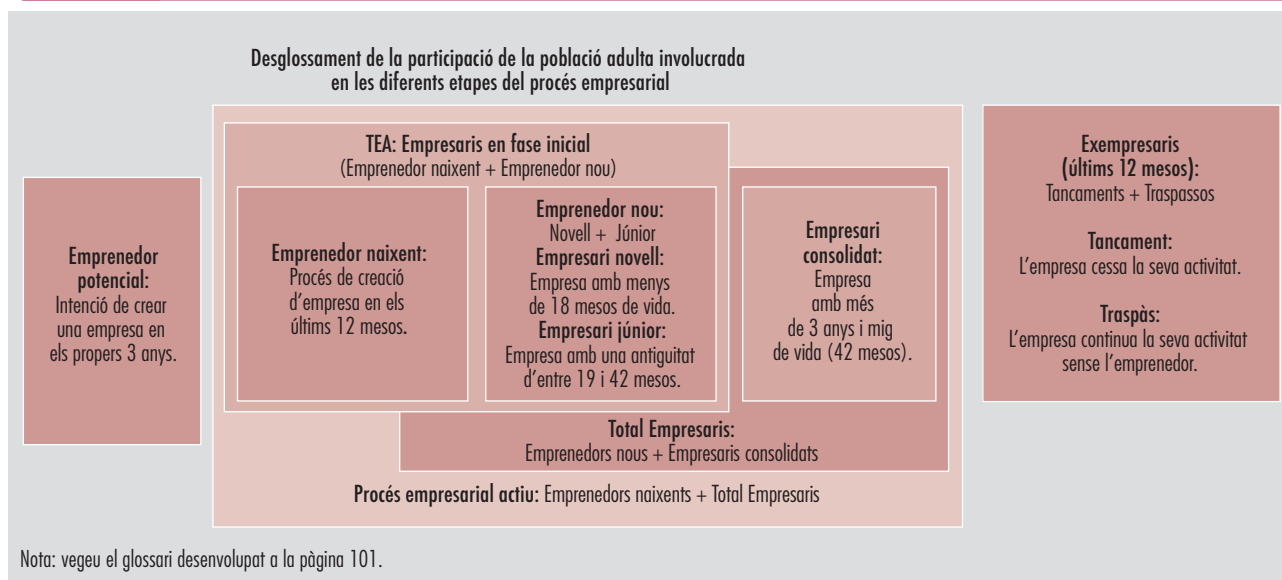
Desglossament de la participació de la població adulta involucrada en les diferents etapes del procés empresarial

Emprenedor potencial:
Intenció de crear una empresa en els propers 3 anys.

TEA: Empresaris en fase inicial
(Emprenedor naixent + Emprenedor nou)

Emprenedor naixent:
Procés de creació d'empresa en els últims 12 mesos.

Emprenedor nou:
Novell + Júnior
Empresari novell:
Empresa amb menys de 18 mesos de vida.
Empresari júnior:
Empresa amb una antiguitat d'entre 19 i 42 mesos.

Empresari consolidat:
Empresa amb més de 3 anys i mig de vida (42 mesos).

Total Empresaris:
Emprenedors nous + Empresaris consolidats

Procés empresarial actiu: Emprenedors naixents + Total Empresaris

Exempresaris (últims 12 mesos):
Tancaments + Traspassos

Tancament:
L'empresa cessa la seva activitat.

Traspàs:
L'empresa continua la seva activitat sense l'emprenedor.

Nota: vegeu el glossari desenvolupat a la pàgina 101.